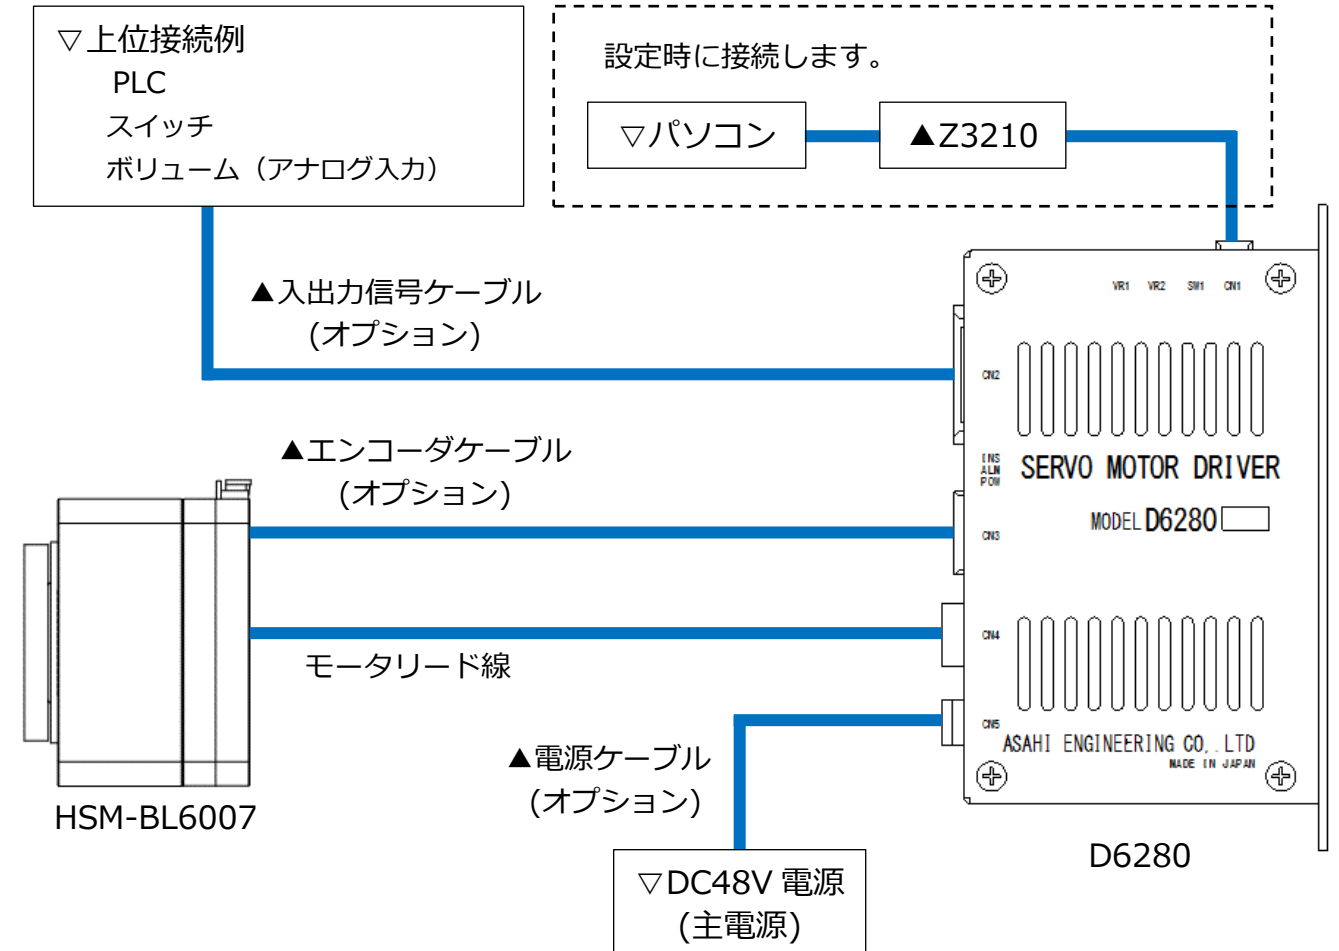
▽上位接続例
PLC
スイッチ
ボリューム（アナログ入力）

設定時に接続します。

▽パソコン

▲Z3210

▲入出力信号ケーブル
(オプション)

VR1 VR2 SW1 CN1

CN2

▲エンコーダケーブル
(オプション)

INS
ALM
POW

SERVO MOTOR DRIVER

MODEL D6280

CN3

CN4

モータリード線

CN5

ASAHI ENGINEERING CO,.LTD
MADE IN JAPAN

▲電源ケーブル
(オプション)

HSM-BL6007

D6280

▽DC48V 電源
(主電源)